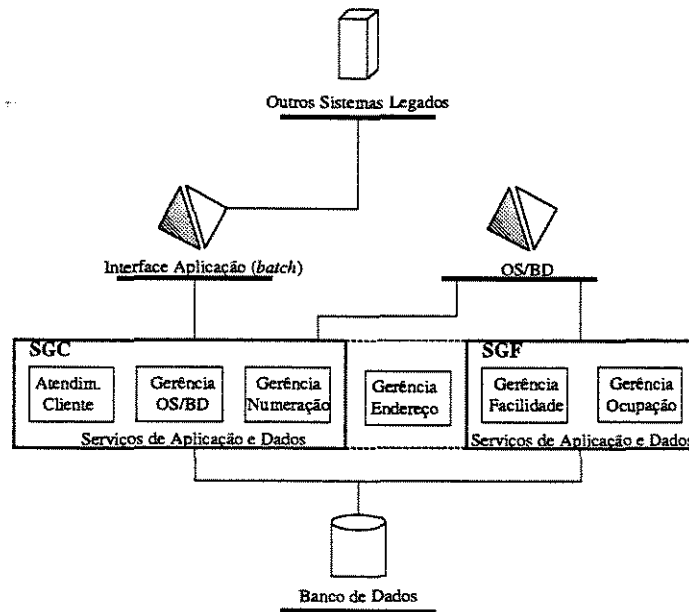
Outros Sistemas Legados

Interface Aplicação (*batch*)

OS/BD

SGC

Atendim. Cliente

Gerência OS/BD

Gerência Numeração

Serviços de Aplicação e Dados

Gerência Endereço

SGF

Gerência Facilidade

Gerência Ocupação

Serviços de Aplicação e Dados

Banco de Dados